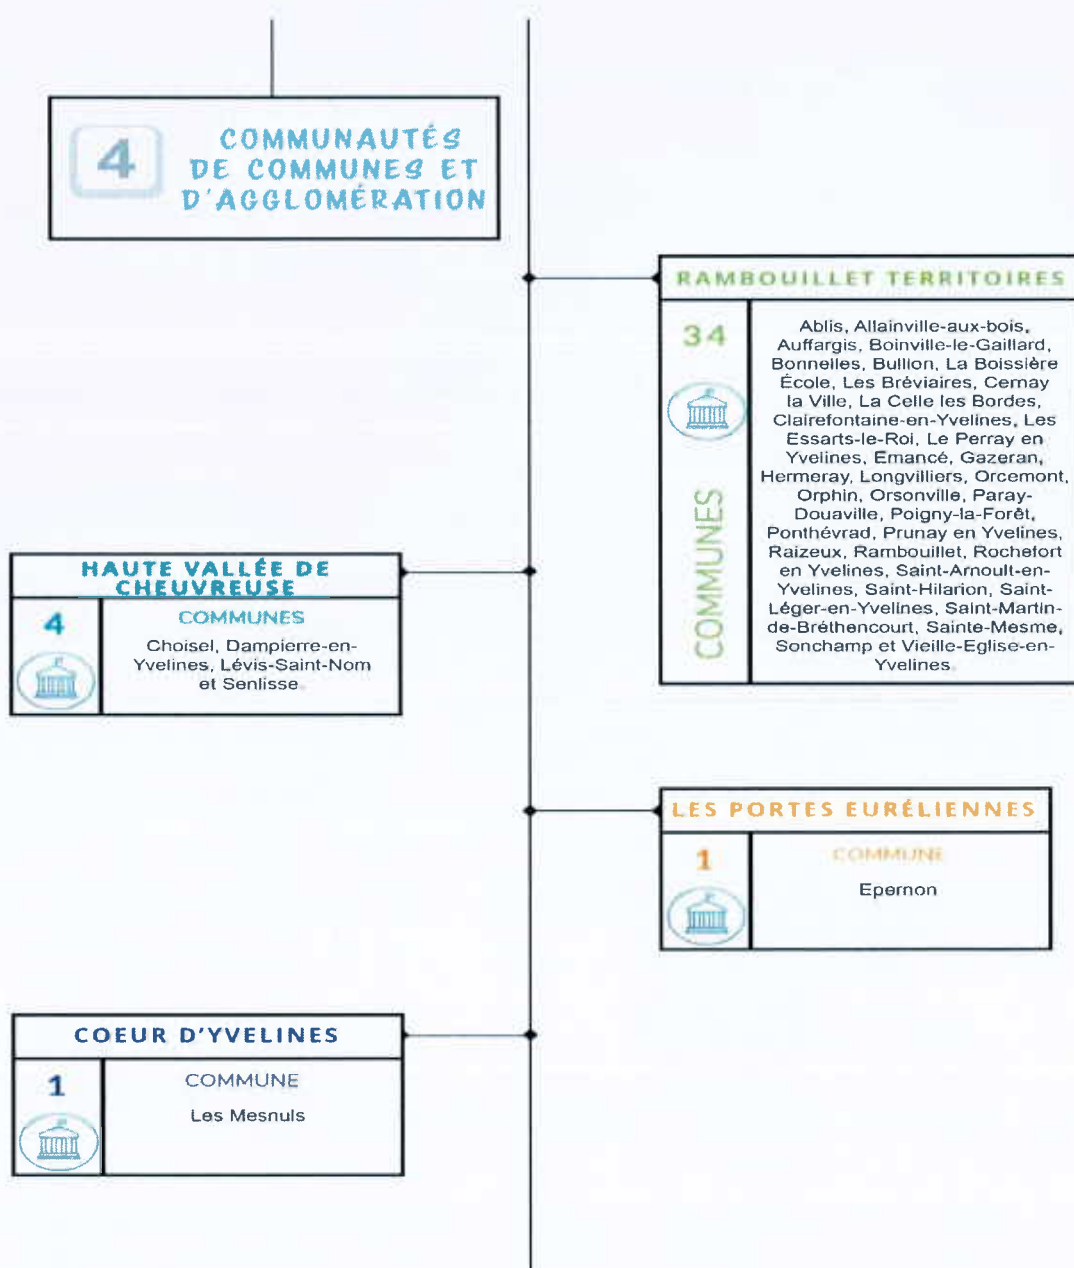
4 COMMUNAUTÉS DE COMMUNES ET D'AGGLOMÉRATION

RAMBOUILLET TERRITOIRES

34

COMMUNES

Ablis, Allainville-aux-bois, Auffargis, Boinville-le-Gaillard, Bonnelles, Bullion, La Boissière École, Les Bréviaires, Cernay la Ville, La Celle les Bordes, Clairefontaine-en-Yvelines, Les Essarts-le-Roi, Le Perray en Yvelines, Emancé, Gazeran, Hermeray, Longvilliers, Orcemont, Orphin, Orsonville, Paray-Douaville, Poigny-la-Forêt, Ponthévrad, Prunay en Yvelines, Raizeux, Rambouillet, Rochefort en Yvelines, Saint-Arnoult-en-Yvelines, Saint-Hilarion, Saint-Léger-en-Yvelines, Saint-Martin-de-Bréthencourt, Sainte-Mesme, Sonchamp et Vieille-Eglise-en-Yvelines.

HAUTE VALLÉE DE CHEUVREUSE

4

COMMUNES

Choisel, Dampierre-en-Yvelines, Lévis-Saint-Nom et Senlisse.

LES PORTES EURÉLIENNES

1

COMMUNE

Epernon

COEUR D'YVELINES

1

COMMUNE

Les Mesnuls